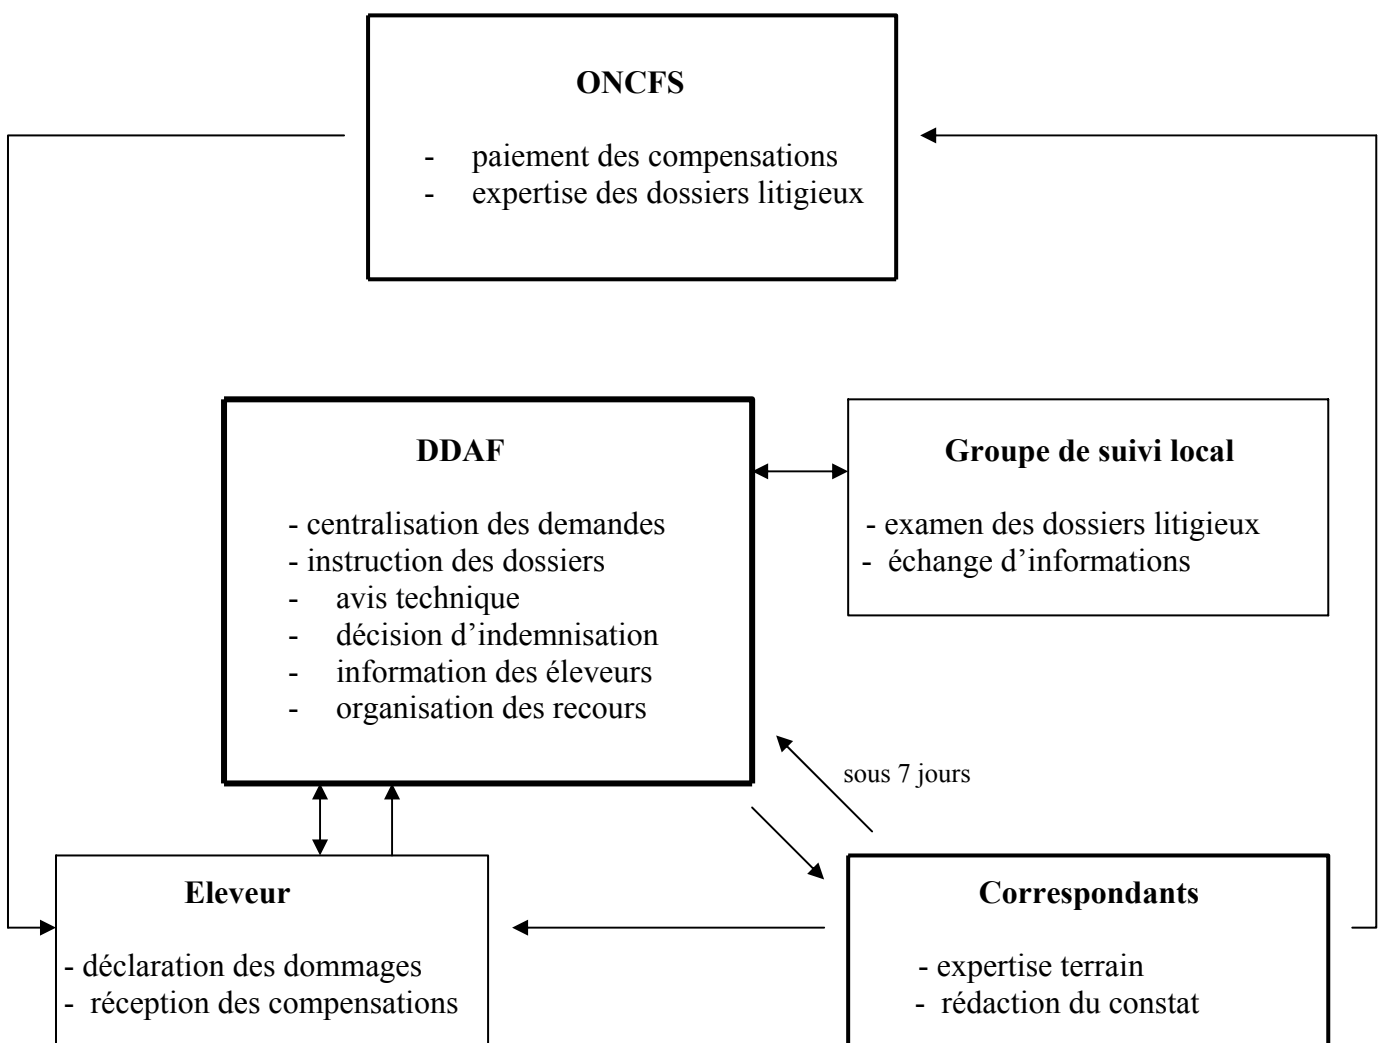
**ONCFS**

- paiement des compensations
- expertise des dossiers litigieux

**DDAF**

- centralisation des demandes
- instruction des dossiers
- avis technique
- décision d'indemnisation
- information des éleveurs
- organisation des recours

**Groupe de suivi local**

- examen des dossiers litigieux
- échange d'informations

sous 7 jours

**Eleveur**

- déclaration des dommages
- réception des compensations

**Correspondants**

- expertise terrain
- rédaction du constat